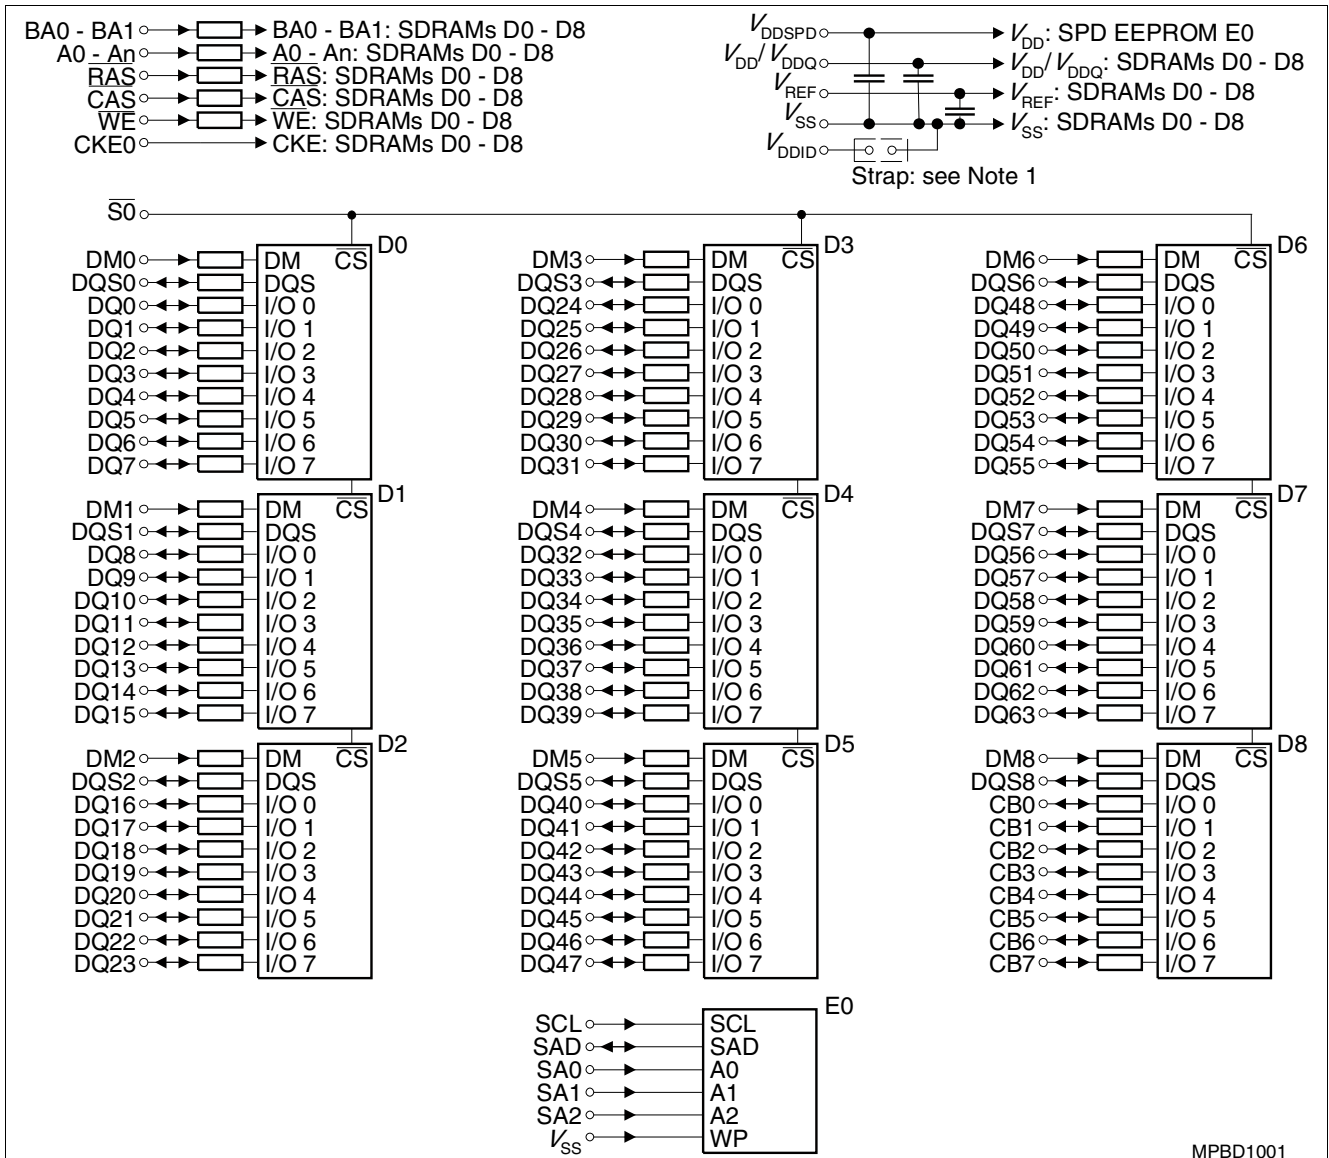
BA0 - BA1 BA0 - BA1: SDRAMs D0 - D8
A0 - An A0 - An: SDRAMs D0 - D8
$\overline{RAS}$ $\overline{RAS}$: SDRAMs D0 - D8
$\overline{CAS}$ $\overline{CAS}$: SDRAMs D0 - D8
$\overline{WE}$ $\overline{WE}$: SDRAMs D0 - D8
CKE0 CKE: SDRAMs D0 - D8

$V_{DDSPD}$ $V_{DD}$: SPD EEPROM E0
$V_{DD}$/ $V_{DDQ}$ $V_{DD}$/ $V_{DDQ}$: SDRAMs D0 - D8
$V_{REF}$ $V_{REF}$: SDRAMs D0 - D8
$V_{SS}$ $V_{SS}$: SDRAMs D0 - D8
$V_{DDID}$
Strap: see Note 1

$\overline{S0}$

D0
DM0 DM $\overline{CS}$
DQS0 DQS
DQ0 I/O 0
DQ1 I/O 1
DQ2 I/O 2
DQ3 I/O 3
DQ4 I/O 4
DQ5 I/O 5
DQ6 I/O 6
DQ7 I/O 7

D1
DM1 DM $\overline{CS}$
DQS1 DQS
DQ8 I/O 0
DQ9 I/O 1
DQ10 I/O 2
DQ11 I/O 3
DQ12 I/O 4
DQ13 I/O 5
DQ14 I/O 6
DQ15 I/O 7

D2
DM2 DM $\overline{CS}$
DQS2 DQS
DQ16 I/O 0
DQ17 I/O 1
DQ18 I/O 2
DQ19 I/O 3
DQ20 I/O 4
DQ21 I/O 5
DQ22 I/O 6
DQ23 I/O 7

D3
DM3 DM $\overline{CS}$
DQS3 DQS
DQ24 I/O 0
DQ25 I/O 1
DQ26 I/O 2
DQ27 I/O 3
DQ28 I/O 4
DQ29 I/O 5
DQ30 I/O 6
DQ31 I/O 7

D4
DM4 DM $\overline{CS}$
DQS4 DQS
DQ32 I/O 0
DQ33 I/O 1
DQ34 I/O 2
DQ35 I/O 3
DQ36 I/O 4
DQ37 I/O 5
DQ38 I/O 6
DQ39 I/O 7

D5
DM5 DM $\overline{CS}$
DQS5 DQS
DQ40 I/O 0
DQ41 I/O 1
DQ42 I/O 2
DQ43 I/O 3
DQ44 I/O 4
DQ45 I/O 5
DQ46 I/O 6
DQ47 I/O 7

D6
DM6 DM $\overline{CS}$
DQS6 DQS
DQ48 I/O 0
DQ49 I/O 1
DQ50 I/O 2
DQ51 I/O 3
DQ52 I/O 4
DQ53 I/O 5
DQ54 I/O 6
DQ55 I/O 7

D7
DM7 DM $\overline{CS}$
DQS7 DQS
DQ56 I/O 0
DQ57 I/O 1
DQ58 I/O 2
DQ59 I/O 3
DQ60 I/O 4
DQ61 I/O 5
DQ62 I/O 6
DQ63 I/O 7

D8
DM8 DM $\overline{CS}$
DQS8 DQS
CB0 I/O 0
CB1 I/O 1
CB2 I/O 2
CB3 I/O 3
CB4 I/O 4
CB5 I/O 5
CB6 I/O 6
CB7 I/O 7

E0
SCL SCL
SAD SAD
SA0 A0
SA1 A1
SA2 A2
$V_{SS}$ WP

MPBD1001